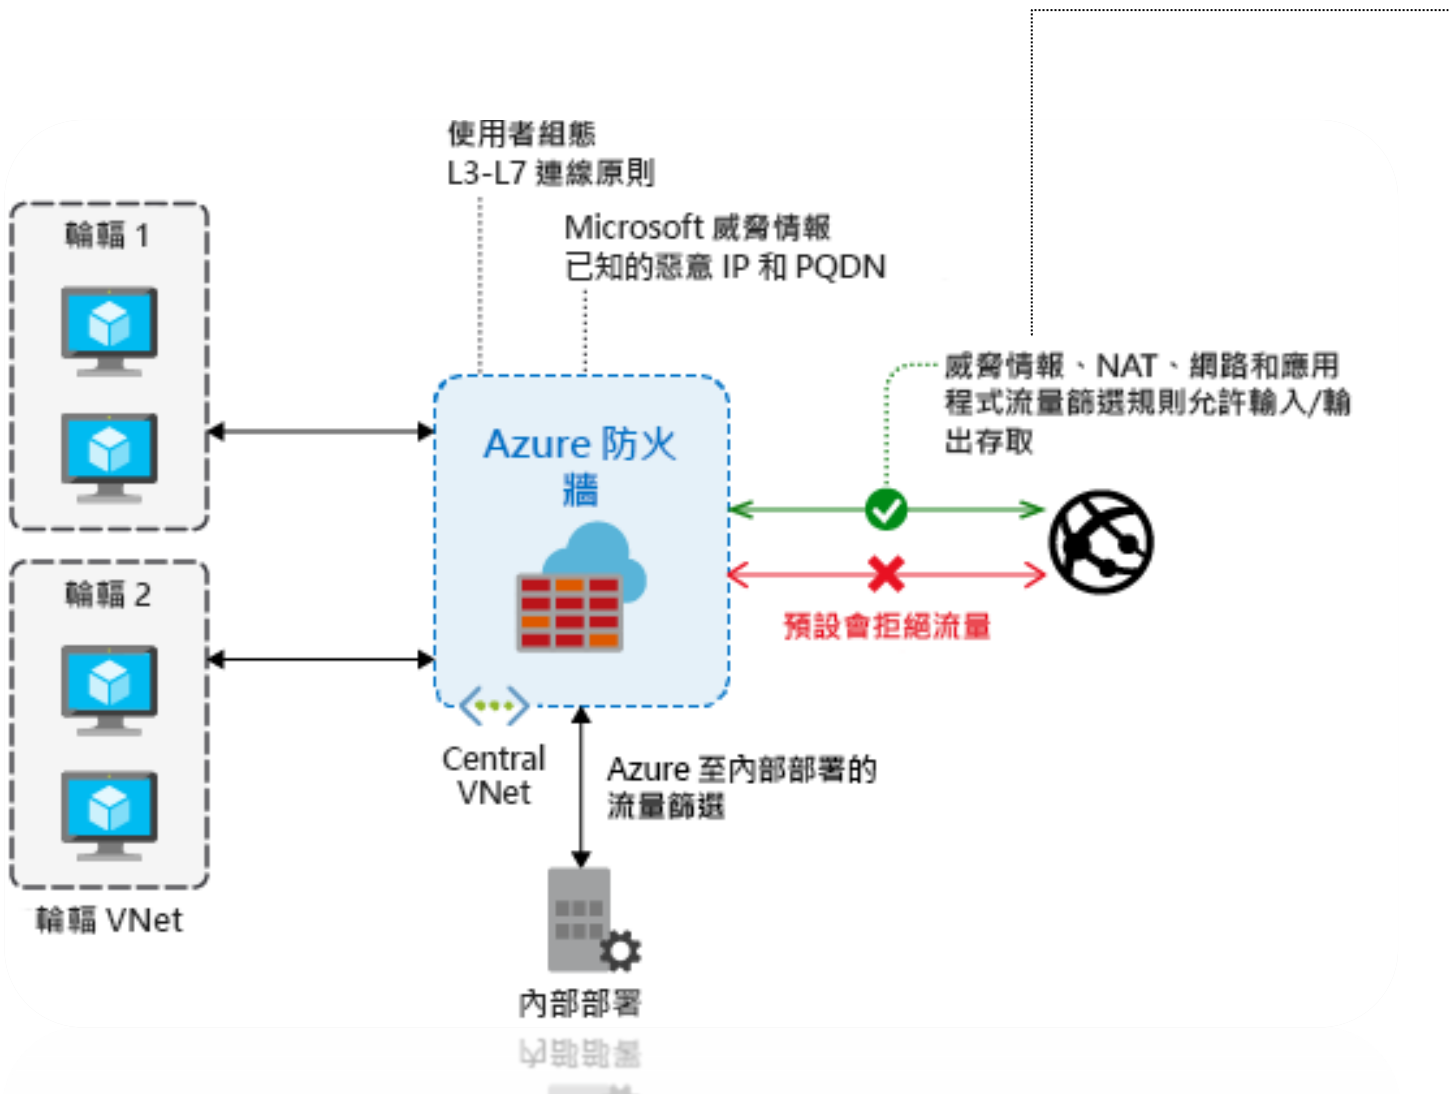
使用者組態
L3-L7 連線原則

Microsoft 威脅情報
已知的惡意 IP 和 PQDN

輪輻 1

輪輻 2

輪輻 VNet

Azure 防火牆

威脅情報、NAT、網路和應用程式流量篩選規則允許輸入/輸出存取

預設會拒絕流量

Central VNet

Azure 至內部部署的流量篩選

內部部署